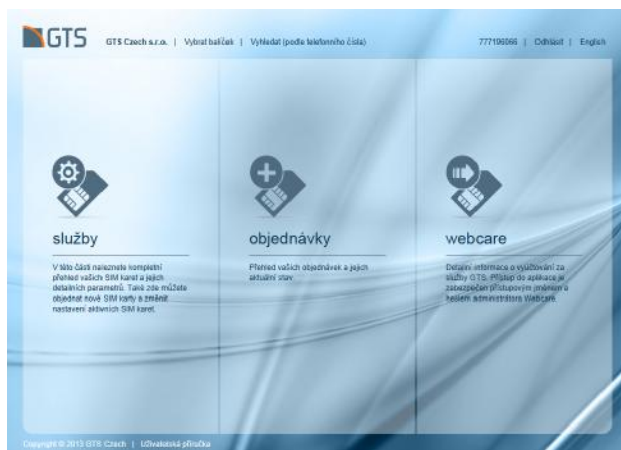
GTS

GTS Czech s.r.o. | Vybrat balíček | Vyhledat (podle telefonního čísla)

777196066 | Odhlásit | English

služby

V této části naleznete kompletní přehled vašich SIM karet a jejich detailních parametrů. Také zde můžete objednat nové SIM karty a změnit nastavení aktivních SIM karet.

objednávky

Přehled vašich objednávek a jejich aktuální stav.

webcare

Detailní informace o využívání za služby GTS. Přístup do aplikace je zabezpečen přístupovým jménem a heslem administrátora Webcare.

Copyright © 2013 GTS Czech | Uživatelská příručka